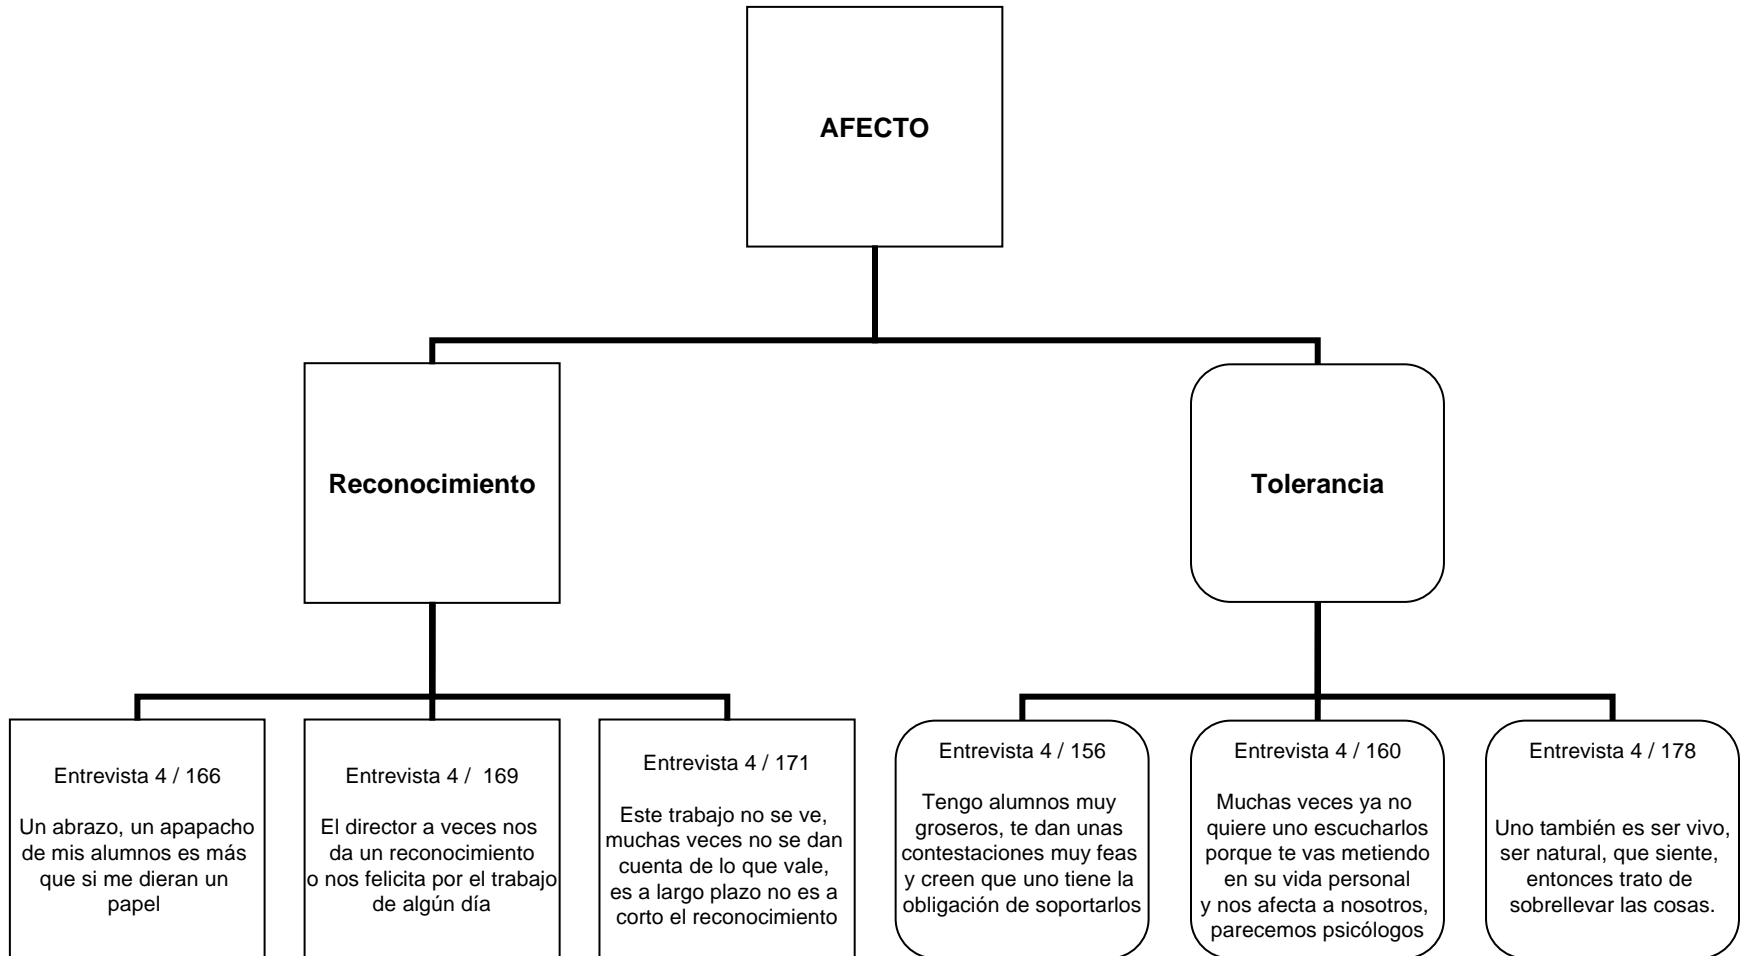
AFECTO

Reconocimiento

Tolerancia

Entrevista 4 / 166

Un abrazo, un apapacho de mis alumnos es más que si me dieran un papel

Entrevista 4 / 169

El director a veces nos da un reconocimiento o nos felicita por el trabajo de algún día

Entrevista 4 / 171

Este trabajo no se ve, muchas veces no se dan cuenta de lo que vale, es a largo plazo no es a corto el reconocimiento

Entrevista 4 / 156

Tengo alumnos muy groseros, te dan unas contestaciones muy feas y creen que uno tiene la obligación de soportarlos

Entrevista 4 / 160

Muchas veces ya no quiere uno escucharlos porque te vas metiendo en su vida personal y nos afecta a nosotros, parecemos psicólogos

Entrevista 4 / 178

Uno también es ser vivo, ser natural, que siente, entonces trato de sobrellevar las cosas.